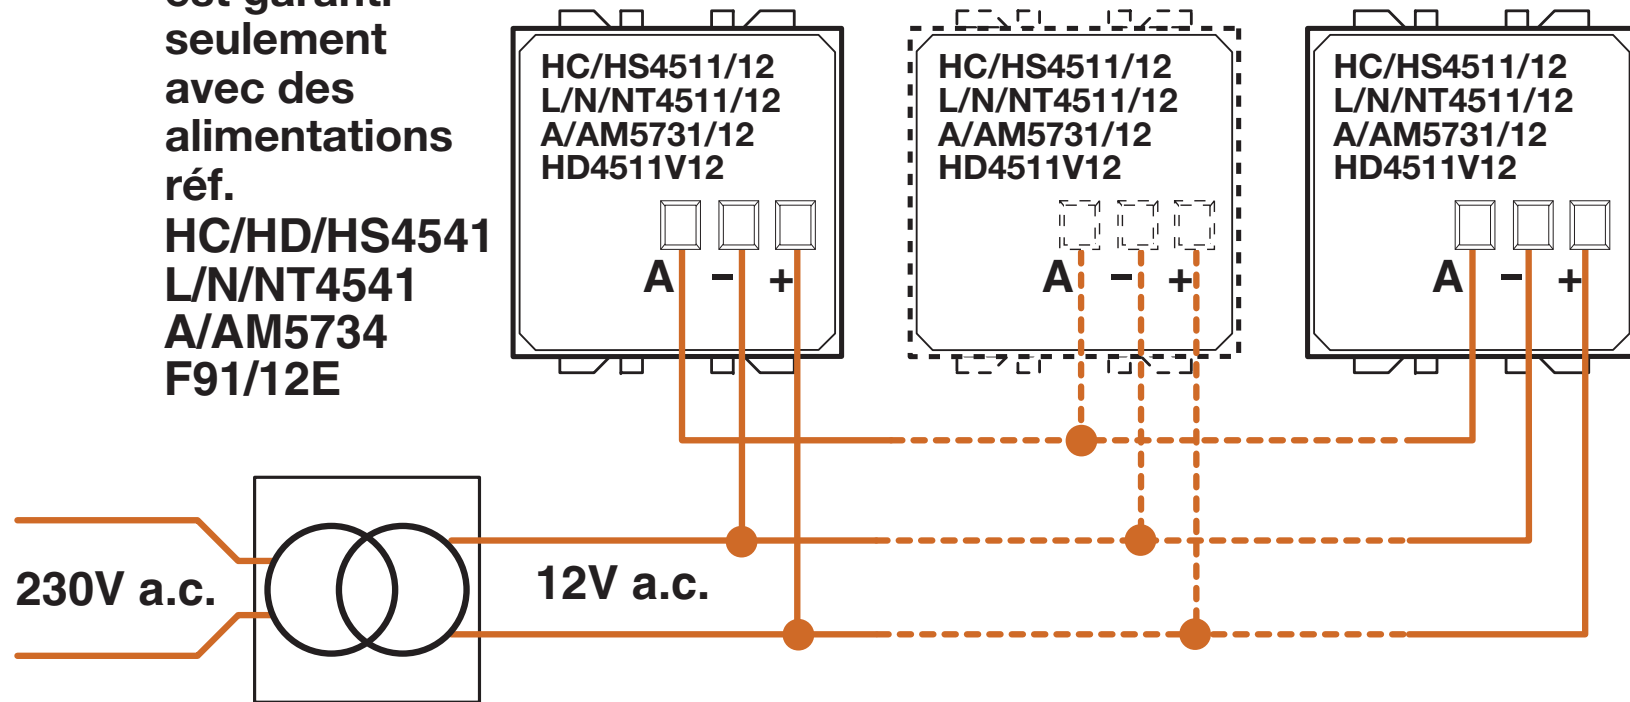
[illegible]
seulement avec des alimentations réf.
HC/HD/HS4541
L/N/NT4541
A/AM5734
F91/12E

HC/HS4511/12
L/N/NT4511/12
A/AM5731/12
HD4511V12

A – +

HC/HS4511/12
L/N/NT4511/12
A/AM5731/12
HD4511V12

A – +

HC/HS4511/12
L/N/NT4511/12
A/AM5731/12
HD4511V12

A – +

230V a.c.

12V a.c.